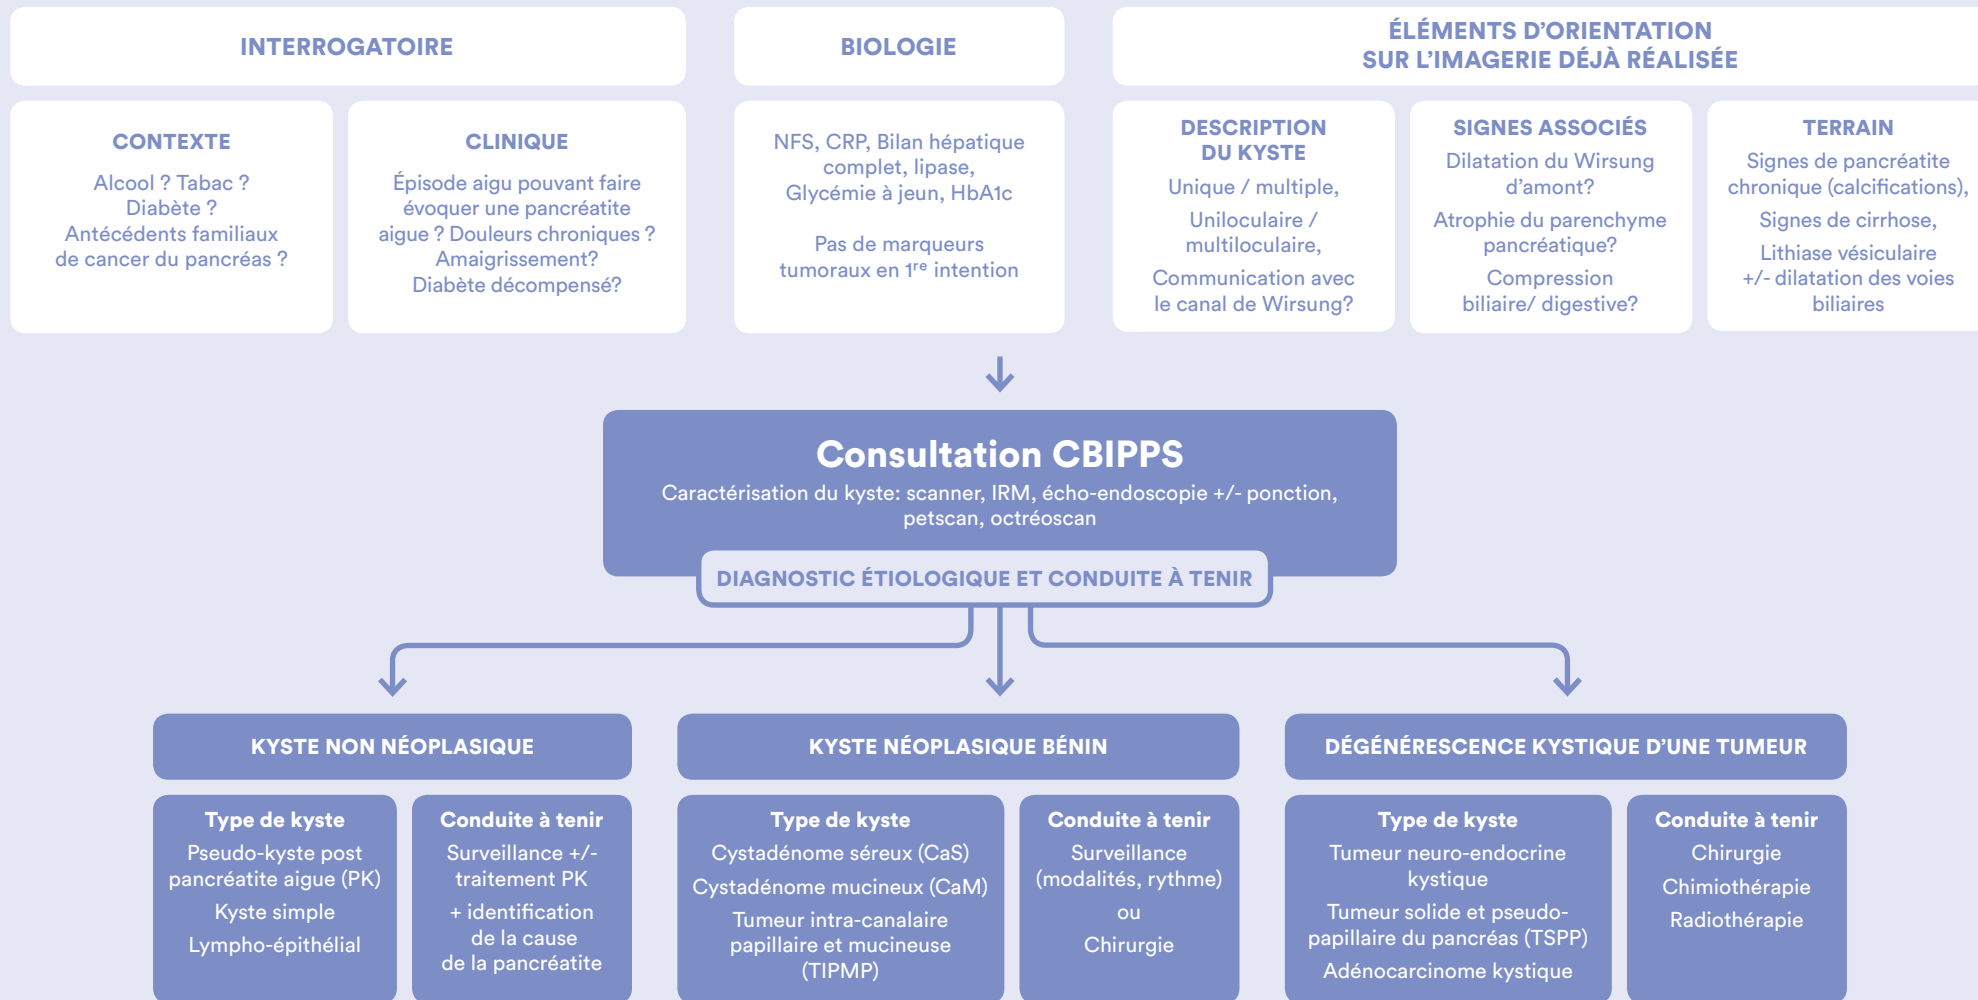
INTERROGATOIRE

BIOLOGIE

ÉLÉMENTS D'ORIENTATION SUR L'IMAGERIE DÉJÀ RÉALISÉE

CONTEXTE
Alcool ? Tabac ?
Diabète ?
Antécédents familiaux de cancer du pancréas ?

CLINIQUE
Épisode aigu pouvant faire évoquer une pancréatite aigue ? Douleurs chroniques ?
Amaigrissement?
Diabète décompensé?

NFS, CRP, Bilan hépatique complet, lipase,
Glycémie à jeun, HbA1c

Pas de marqueurs tumoraux en $1^{re}$ intention

DESCRIPTION DU KYSTE
Unique / multiple,
Uniloculaire / multiloculaire,
Communication avec le canal de Wirsung?

SIGNES ASSOCIÉS
Dilatation du Wirsung d'amont?
Atrophie du parenchyme pancréatique?
Compression biliaire/ digestive?

TERRAIN
Signes de pancréatite chronique (calcifications),
Signes de cirrhose,
Lithiase vésiculaire +/- dilatation des voies biliaires

Consultation CBIPPS
Caractérisation du kyste: scanner, IRM, écho-endoscopie +/- ponction, petscan, octréoscan

DIAGNOSTIC ÉTIOLOGIQUE ET CONDUITE À TENIR

KYSTE NON NÉOPLASIQUE

Type de kyste
Pseudo-kyste post pancréatite aigue (PK)
Kyste simple
Lympho-épithélial

Conduite à tenir
Surveillance +/- traitement PK
+ identification de la cause de la pancréatite

KYSTE NÉOPLASIQUE BÉNIN

Type de kyste
Cystadénome séreux (CaS)
Cystadénome mucineux (CaM)
Tumeur intra-canalaire papillaire et mucineuse (TIPMP)

Conduite à tenir
Surveillance (modalités, rythme)
ou
Chirurgie

DÉGÉNÉRESCENCE KYSTIQUE D'UNE TUMEUR

Type de kyste
Tumeur neuro-endocrine kystique
Tumeur solide et pseudo-papillaire du pancréas (TSPP)
Adénocarcinome kystique

Conduite à tenir
Chirurgie
Chimiothérapie
Radiothérapie